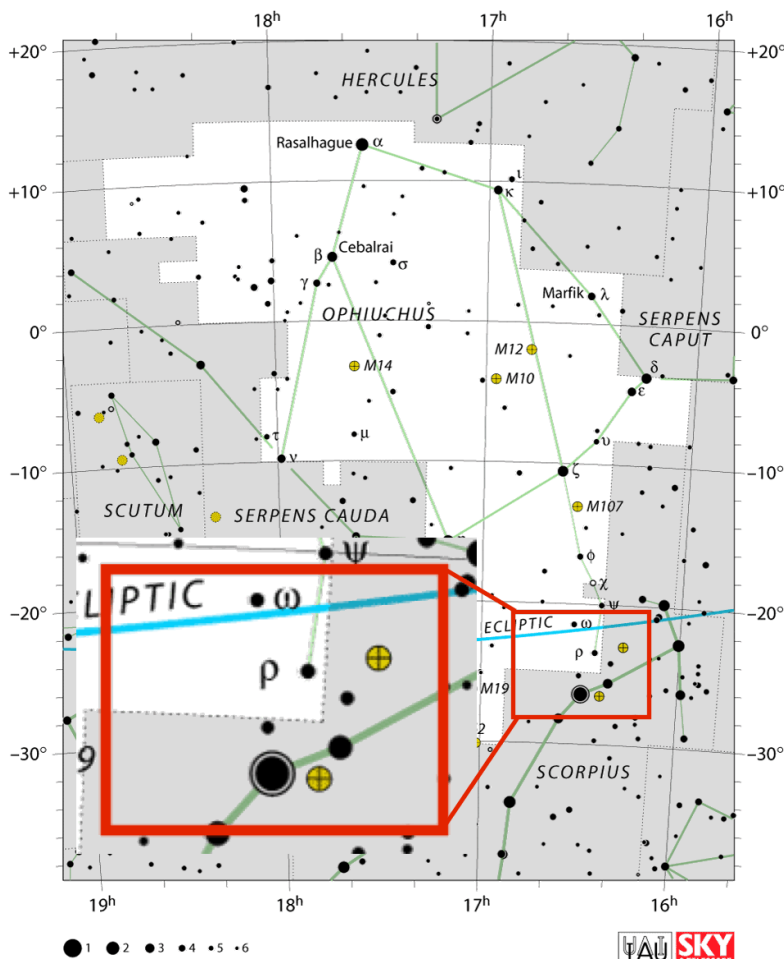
18h 17h 16h
+20° +20°
HERCULES
Rasalhague α
ι
+10° κ +10°
β Cebalrai σ
γ
Marfik λ
OPHIUCHUS SERPENS CAPUT
0° 0°
M12 δ
M14 M10 ε
υ
τ μ
ν ζ
−10° −10°
M107
SCUTUM SERPENS CAUDA
ψ
LIPTIC ω
φ
χ
ψ
−20° ECLIPTIC ω −20°
ρ
ρ
M19
9
2
−30° SCORPIUS −30°
19h 18h 17h 16h
1 2 3 4 5 6
IAU SKY